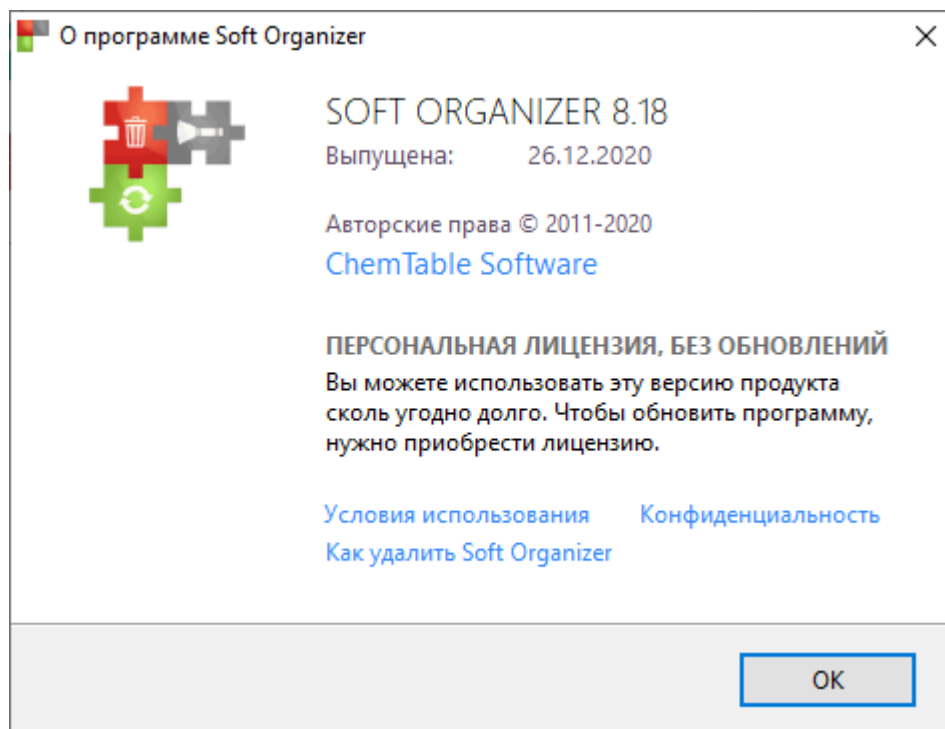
О программе Soft Organizer

SOFT ORGANIZER 8.18
Выпущена: 26.12.2020

Авторские права © 2011-2020
ChemTable Software

ПЕРСОНАЛЬНАЯ ЛИЦЕНЗИЯ, БЕЗ ОБНОВЛЕНИЙ
Вы можете использовать эту версию продукта сколь угодно долго. Чтобы обновить программу, нужно приобрести лицензию.

Условия использования
Конфиденциальность
Как удалить Soft Organizer

OK